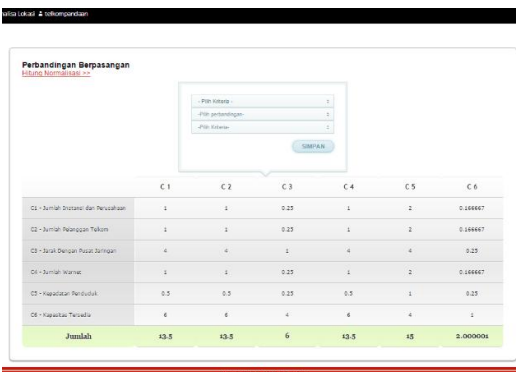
lisa Lokasi ♟ telkompandaan

Perbandingan Berpasangan
Hitung Normalisasi >>

- Pilih Kriteria -
-Pilih perbandingan-
-Pilih Kriteria-
SIMPAN

| | C 1 | C 2 | C 3 | C 4 | C 5 | C 6 |
|---|---|---|---|---|---|---|
| C1 - Jumlah Instansi dan Perusahaan | 1 | 1 | 0.25 | 1 | 2 | 0.166667 |
| C2 - Jumlah Pelanggan Telkom | 1 | 1 | 0.25 | 1 | 2 | 0.166667 |
| C3 - Jarak Dengan Pusat Jaringan | 4 | 4 | 1 | 4 | 4 | 0.25 |
| C4 - Jumlah Warnet | 1 | 1 | 0.25 | 1 | 2 | 0.166667 |
| C5 - Kepadatan Penduduk | 0.5 | 0.5 | 0.25 | 0.5 | 1 | 0.25 |
| C6 - Kapasitas Tersedia | 6 | 6 | 4 | 6 | 4 | 1 |
| Jumlah | 13.5 | 13.5 | 6 | 13.5 | 15 | 2.000001 |